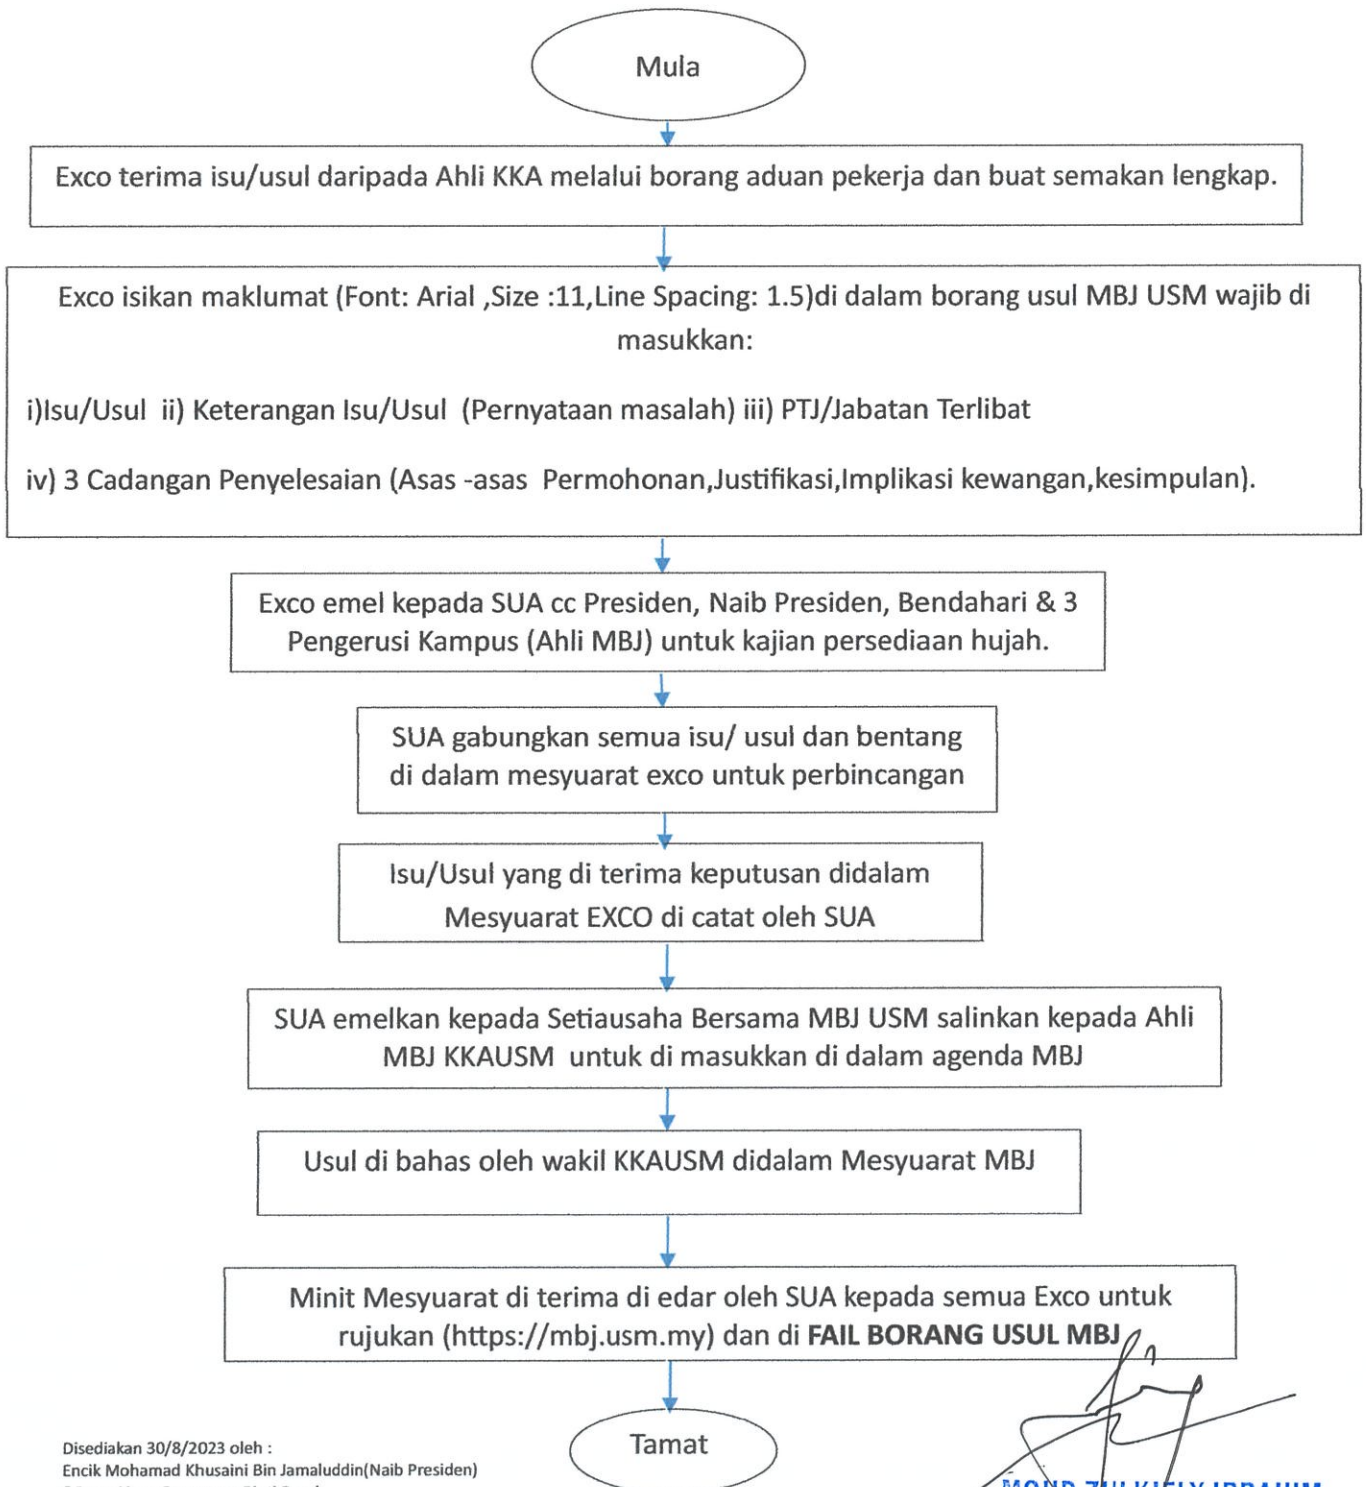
Mula

Exco terima isu/usul daripada Ahli KKA melalui borang aduan pekerja dan buat semakan lengkap.

Exco isikan maklumat (Font: Arial ,Size :11,Line Spacing: 1.5)di dalam borang usul MBJ USM wajib di masukkan:

i)Isu/Usul ii) Keterangan Isu/Usul (Pernyataan masalah) iii) PTJ/Jabatan Terlibat

iv) 3 Cadangan Penyelesaian (Asas -asas Permohonan,Justifikasi,Implikasi kewangan,kesimpulan).

Exco emel kepada SUA cc Presiden, Naib Presiden, Bendahari & 3 Pengerusi Kampus (Ahli MBJ) untuk kajian persediaan hujah.

SUA gabungkan semua isu/ usul dan bentang di dalam mesyuarat exco untuk perbincangan

Isu/Usul yang di terima keputusan didalam Mesyuarat EXCO di catat oleh SUA

SUA emelkan kepada Setiausaha Bersama MBJ USM salinkan kepada Ahli MBJ KKAUSM untuk di masukkan di dalam agenda MBJ

Usul di bahas oleh wakil KKAUSM didalam Mesyuarat MBJ

Minit Mesyuarat di terima di edar oleh SUA kepada semua Exco untuk rujukan (https://mbj.usm.my) dan di **FAIL BORANG USUL MBJ**

Tamat

Disediakan 30/8/2023 oleh :
Encik Mohamad Khusaini Bin Jamaluddin(Naib Presiden)
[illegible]

MOHD ZULKIFLY IBRAHIM